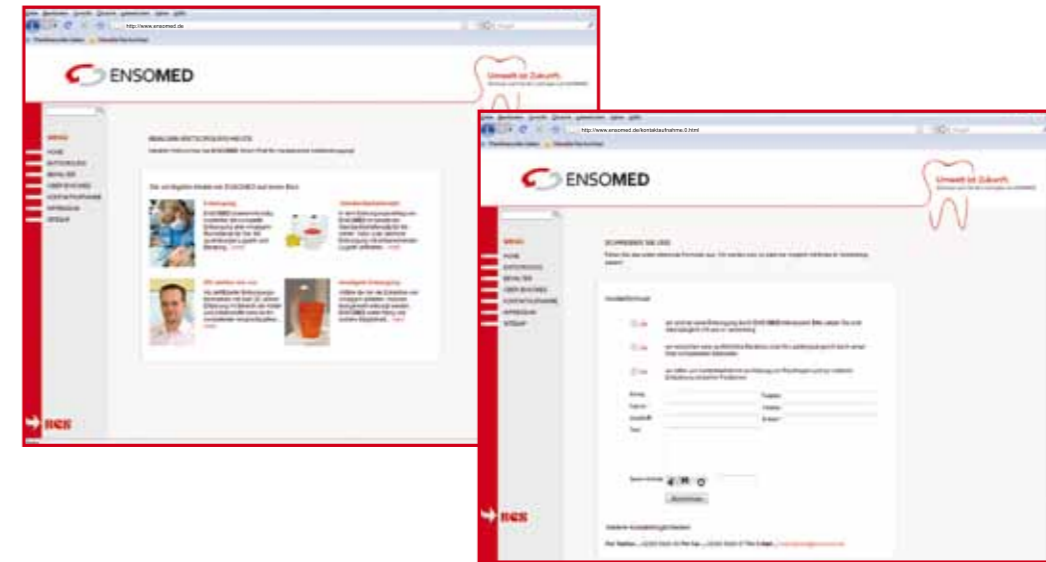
http://www.ensomed.de

ENSOMED

Umwelt ist Zukunft.

MENU
HOME
ENTSORGUNG
BERATUNG
ÜBER ENSOMED
KONTAKTAUFNAHME
IMPRESSUM
SITEMAP

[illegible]

Entsorgung

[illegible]

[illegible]

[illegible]

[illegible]

BCS

http://www.ensomed.de/kontaktaufnahme-3.html

ENSOMED

Umwelt ist Zukunft.

MENU
HOME
ENTSORGUNG
BERATUNG
ÜBER ENSOMED
KONTAKTAUFNAHME
IMPRESSUM
SITEMAP

SCHREIBEN SIE UNS

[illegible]

Kontaktformular

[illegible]

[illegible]

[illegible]

Absenden

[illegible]

BCS